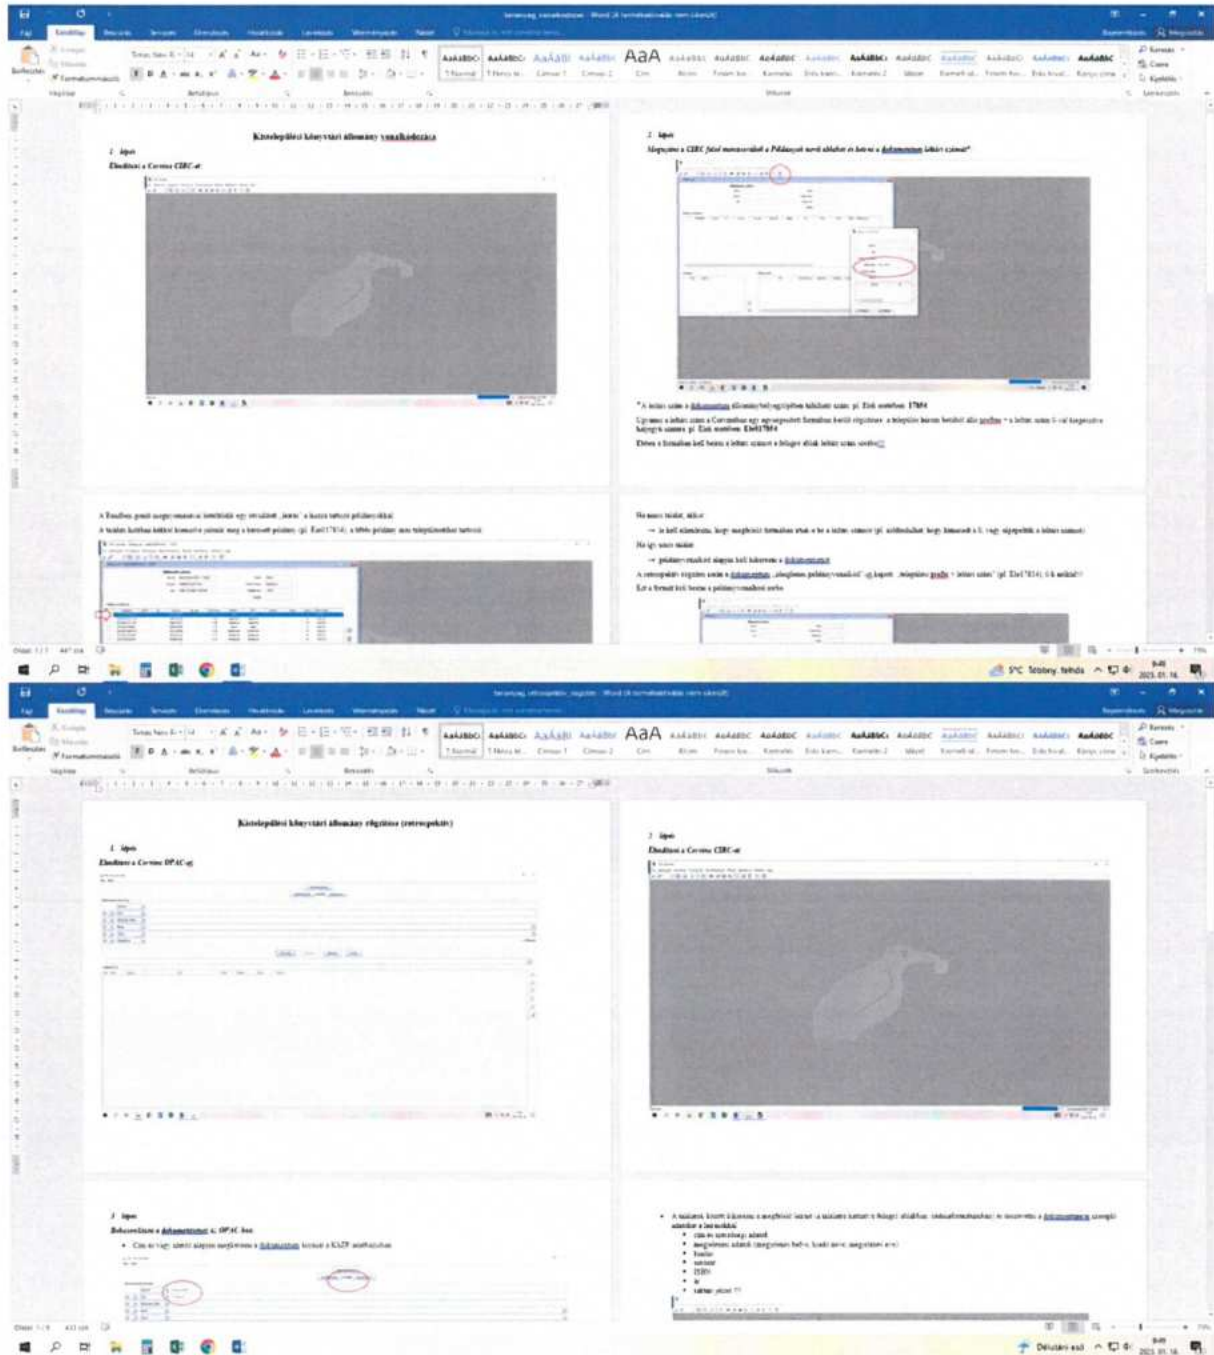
Kistelepülési könyvtári állomány vonalkodozása

1. lépés

Elindítani a Corvina CIRC-et

2. lépés

Megnyitni a CIRC fület menüsorából a Példányok nevű ablakot és betenni a dokumentum leltári számát*

*A leltári szám a dokumentum állományba vételi... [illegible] pl. Ebó sorában: 17854

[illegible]

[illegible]

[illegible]

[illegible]

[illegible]

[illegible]

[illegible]

Kistelepülési könyvtári állomány rögzítése (retrospektív)

1. lépés

Elindítani a Corvina OPAC-ot

2. lépés

Elindítani a Corvina CIRC-et

3. lépés

Bekeresni a dokumentumot az OPAC-ban

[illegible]

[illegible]

5°C Többny. felhős

Délutáni eső